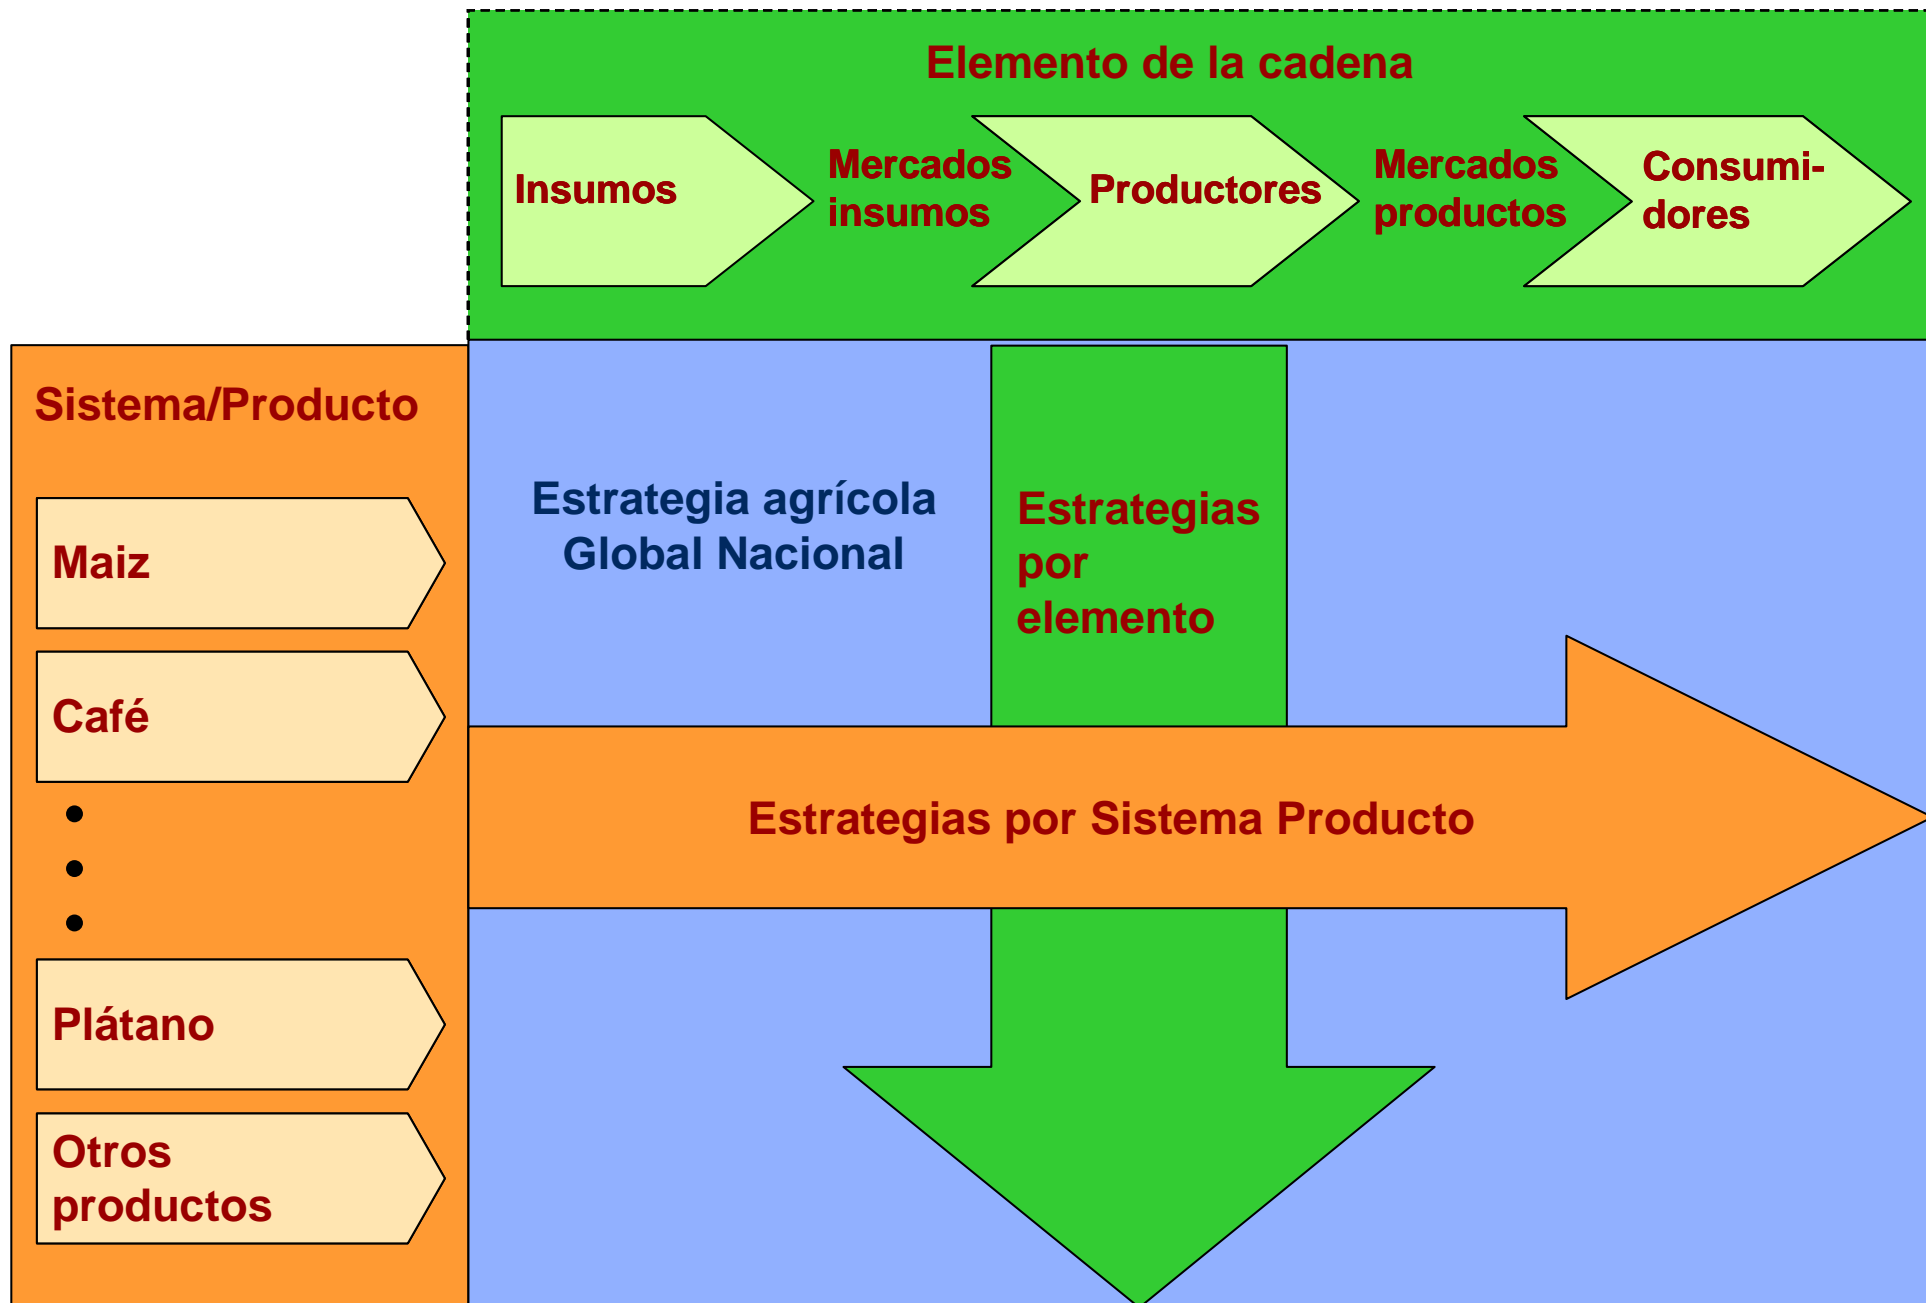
Elemento de la cadena

Insumos

Mercados insumos

Productores

Mercados productos

Consumi-dores

Sistema/Producto

Maiz

Café

•
•
•

Plátano

Otros productos

Estrategia agrícola Global Nacional

Estrategias por elemento

Estrategias por Sistema Producto